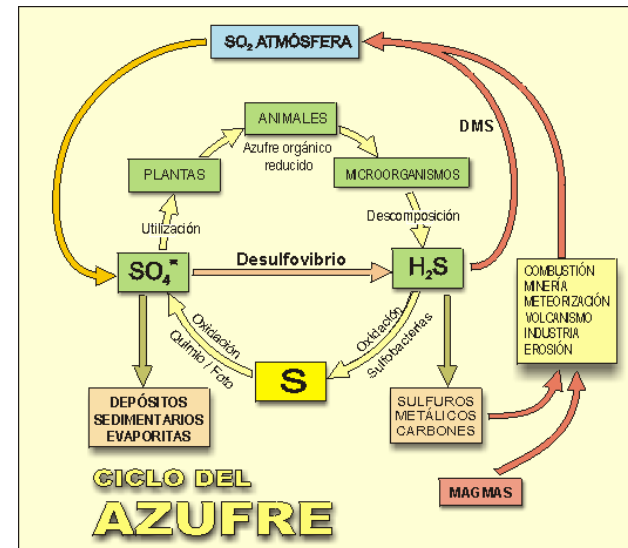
$SO_2$ ATMÓSFERA

DMS

ANIMALES

Azufre orgánico reducido

PLANTAS

MICROORGANISMOS

Utilización

Descomposición

$SO_4^=$

Desulfovibrio

$H_2S$

COMBUSTIÓN
MINERÍA
METEORIZACIÓN
VOLCANISMO
INDUSTRIA
EROSIÓN

Oxidación
Quimio / Foto

Oxidación
Sulfobacterias

S

DEPÓSITOS
SEDIMENTARIOS
EVAPORITAS

SULFUROS
METÁLICOS
CARBONES

CICLO DEL
AZUFRE

MAGMAS